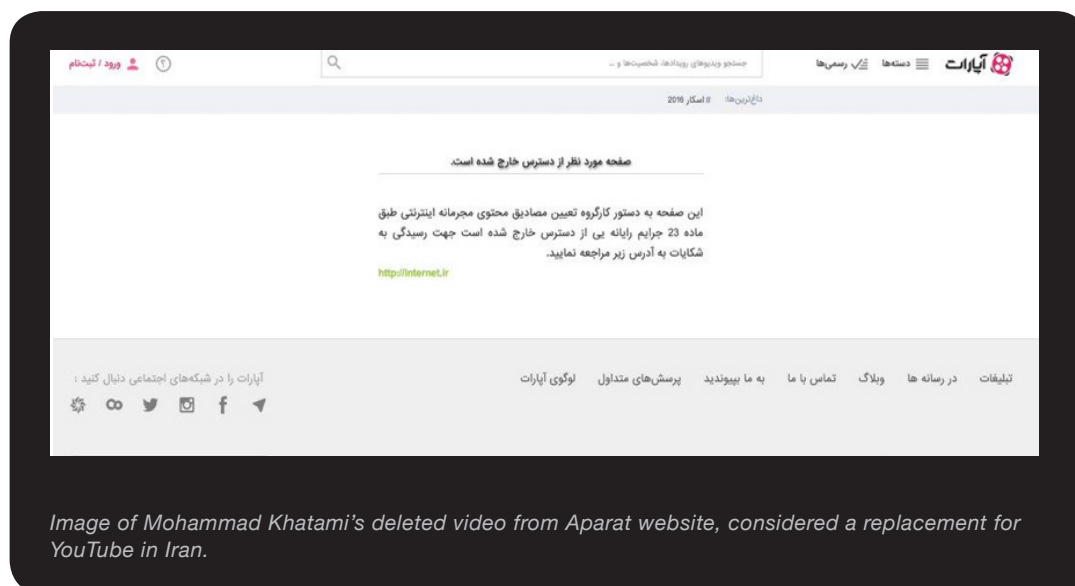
آپارات دسته‌ها رسمی‌ها

جستجو ویدیوهای رویدادها، شخصیت‌ها و ...

ورود / ثبت‌نام

داغ‌ترین‌ها: # اسکار 2016

صفحه مورد نظر از دسترس خارج شده است.

این صفحه به دستور کارگروه تعیین مصادیق محتوی مجرمانه اینترنتی طبق ماده 23 جرایم رایانه یی از دسترس خارج شده است جهت رسیدگی به شکایات به آدرس زیر مراجعه نمایید.

http://internet.ir

تبلیغات در رسانه ها وبلاگ تماس با ما به ما بپیوندید پرسش‌های متداول لوگوی آپارات

آپارات را در شبکه‌های اجتماعی دنبال کنید :

Image of Mohammad Khatami’s deleted video from Aparat website, considered a replacement for YouTube in Iran.